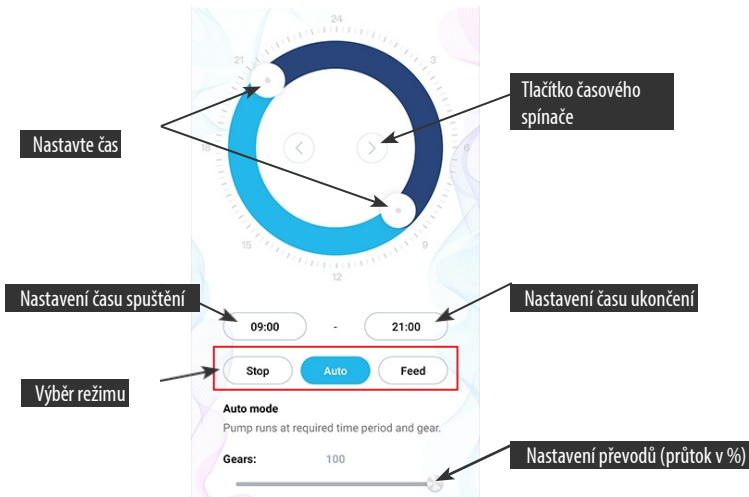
24

3

21

6

18

9

15

12

Tlačítko časového spínače

Nastavte čas

Nastavení času spuštění

Nastavení času ukončení

09:00

-

21:00

Výběr režimu

Stop

Auto

Feed

Auto mode

Pump runs at required time period and gear.

Nastavení převodů (průtok v %)

Gears:

100